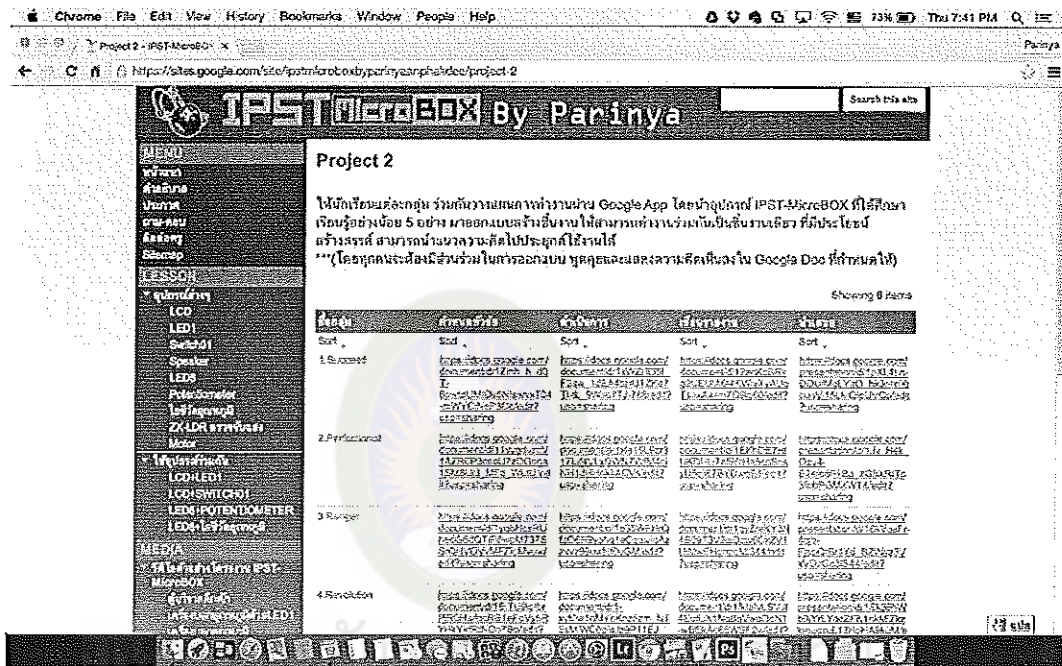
Chrome File Edit View History Bookmarks Window People Help

Thu 7:41 PM

Project 2 - IPST-MicroBOX ×

Parinya

https://sites.google.com/site/ipstmicroboxbyparinyaanphaidee/project-2

IPST MicroBOX By Parinya

Search this site

MENU

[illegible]

Sitemap

LESSON

LCD

LED1

Switch01

Speaker

LED8

PotentiometerInput

ZX-LDR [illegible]

Motor

LCD+LED1

LCD+SWITCH01

LED8+POTENTIOMETER

LED8+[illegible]

MEDIA

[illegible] IPST-MicroBOX

Project 2

ให้นักเรียนแต่ละกลุ่ม ร่วมกันวางแผนการทำงานผ่าน Google App โดยนำอุปกรณ์ IPST-MicroBOX ที่ได้ศึกษาเรียนรู้อย่างน้อย 5 อย่าง มาออกแบบสร้างชิ้นงานให้สามารถทำงานร่วมกันเป็นชิ้นงานเดียว ที่มีประโยชน์ สร้างสรรค์ สามารถนำแนวความคิดไปประยุกต์ใช้งานได้
***(โดยทุกคนจะต้องมีส่วนร่วมในการออกแบบ พูดคุยและแสดงความคิดเห็นลงใน Google Doc ที่กำหนดให้)

Showing 6 items

| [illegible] | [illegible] | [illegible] | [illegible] | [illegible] |
|---|---|---|---|---|
| Sort | Sort | Sort | Sort | Sort |
| 1.Succeed | https://docs.google.com/document/d/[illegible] | https://docs.google.com/document/d/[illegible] | https://docs.google.com/document/d/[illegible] | https://docs.google.com/presentation/d/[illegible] |
| 2.Professional | https://docs.google.com/document/d/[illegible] | https://docs.google.com/document/d/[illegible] | https://docs.google.com/document/d/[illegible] | https://docs.google.com/presentation/d/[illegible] |
| 3.Ranger | https://docs.google.com/document/d/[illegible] | https://docs.google.com/document/d/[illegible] | https://docs.google.com/document/d/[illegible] | https://docs.google.com/presentation/d/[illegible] |
| 4.Revolution | https://docs.google.com/document/d/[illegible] | https://docs.google.com/document/d/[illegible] | https://docs.google.com/document/d/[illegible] | https://docs.google.com/presentation/d/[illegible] |